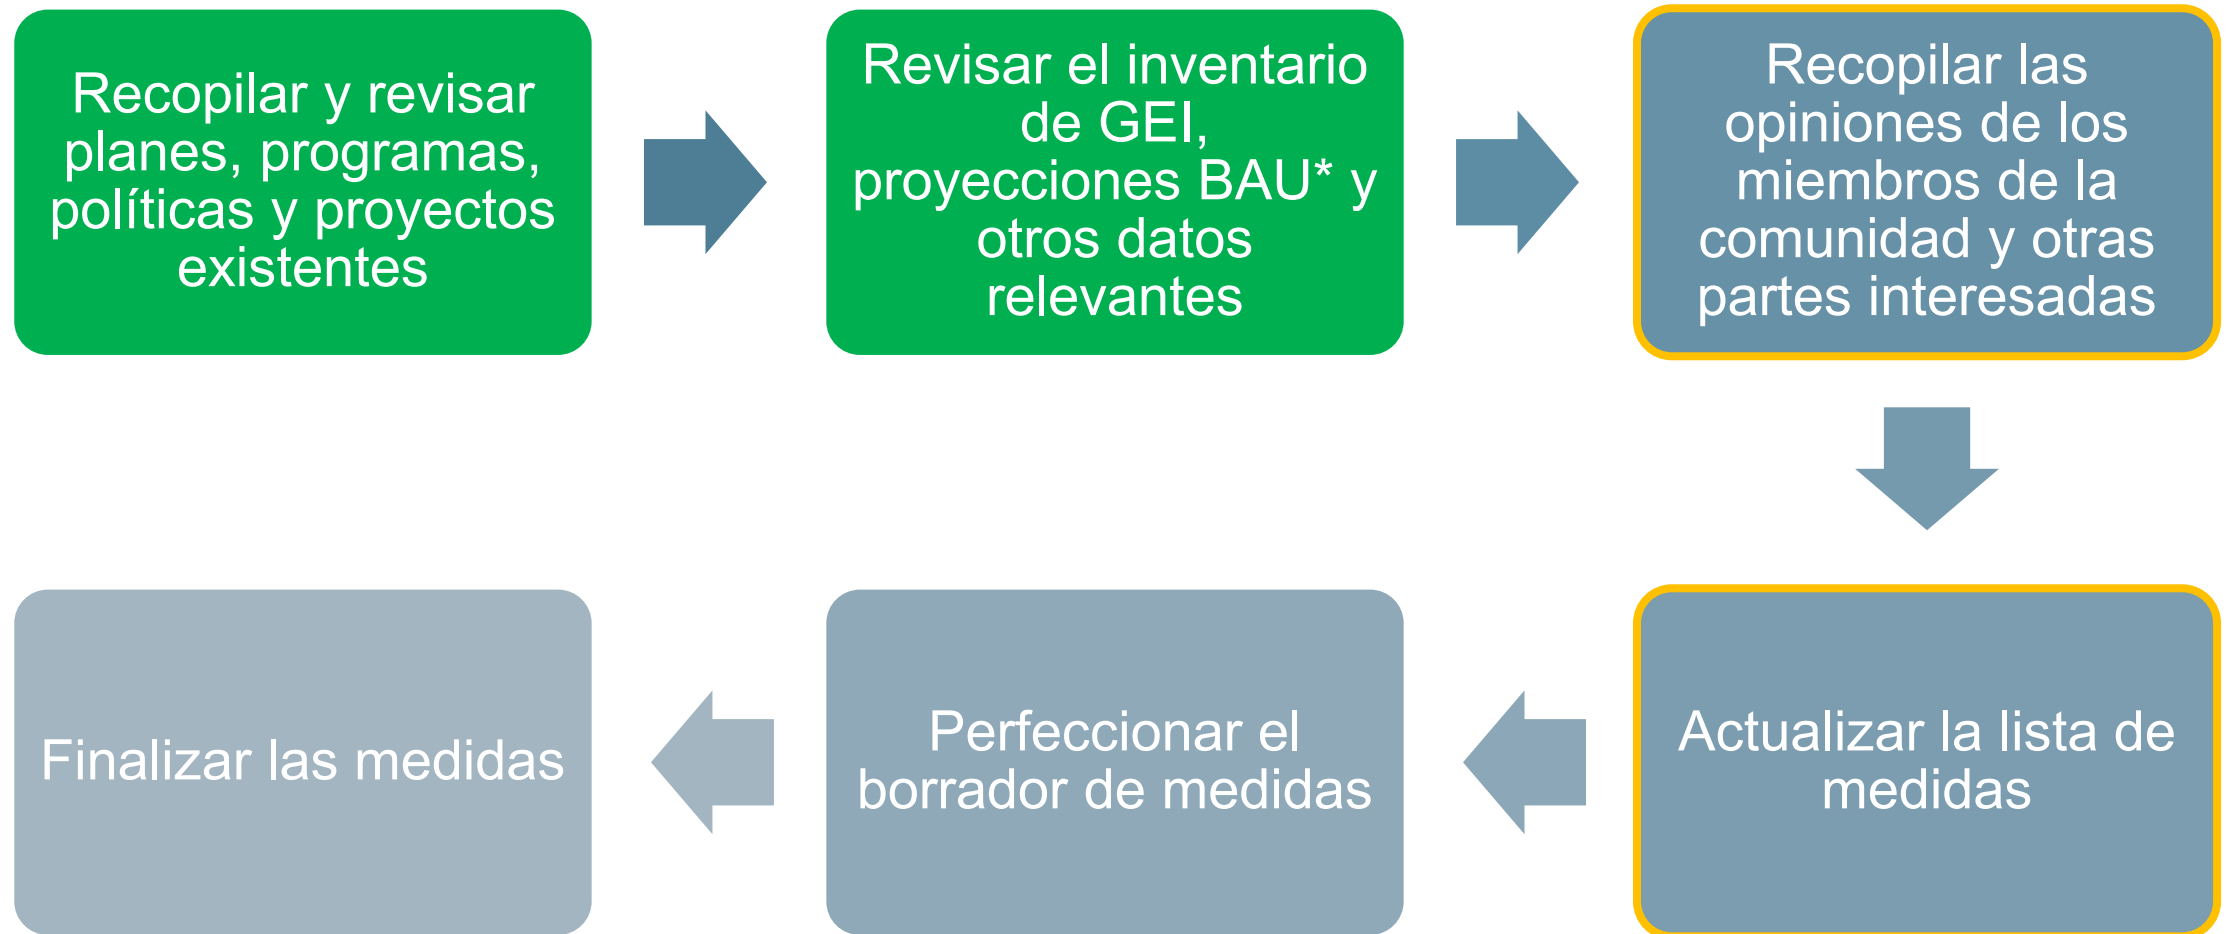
Recopilar y revisar planes, programas, políticas y proyectos existentes

Revisar el inventario de GEI, proyecciones BAU* y otros datos relevantes

Recopilar las opiniones de los miembros de la comunidad y otras partes interesadas

Actualizar la lista de medidas

Perfeccionar el borrador de medidas

Finalizar las medidas